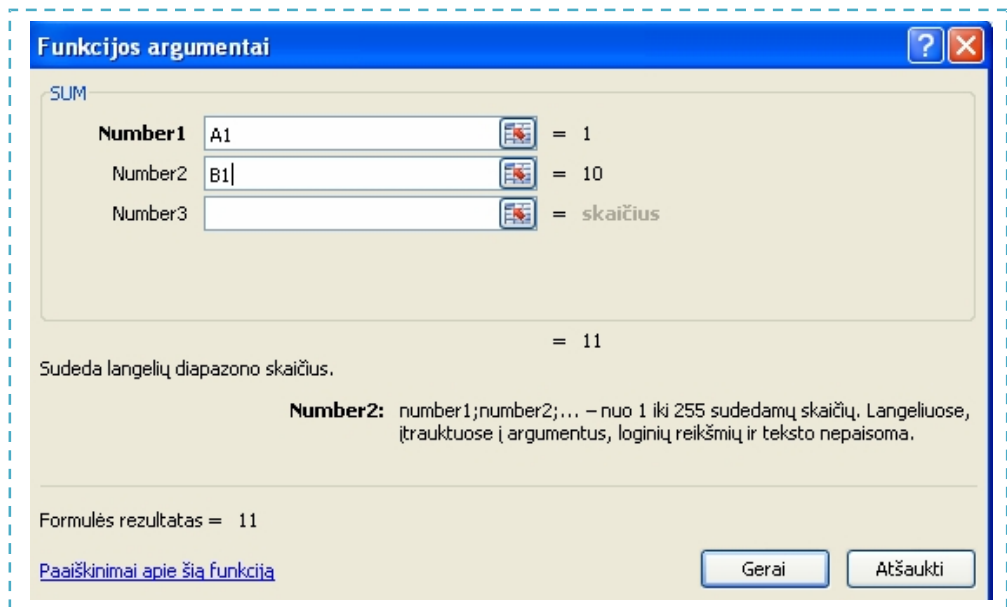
Funkcijos argumentai

?

SUM

Number1 A1 = 1

Number2 B1 = 10

Number3 = skaičius

= 11

Sudeda langelių diapazono skaičius.

Number2: number1;number2;... – nuo 1 iki 255 sudedamų skaičių. Langeliuose, įtrauktuose į argumentus, loginių reikšmių ir teksto nepaisoma.

Formulės rezultatas = 11

Paaiškinimai apie šią funkciją

Gerai

Atšaukti